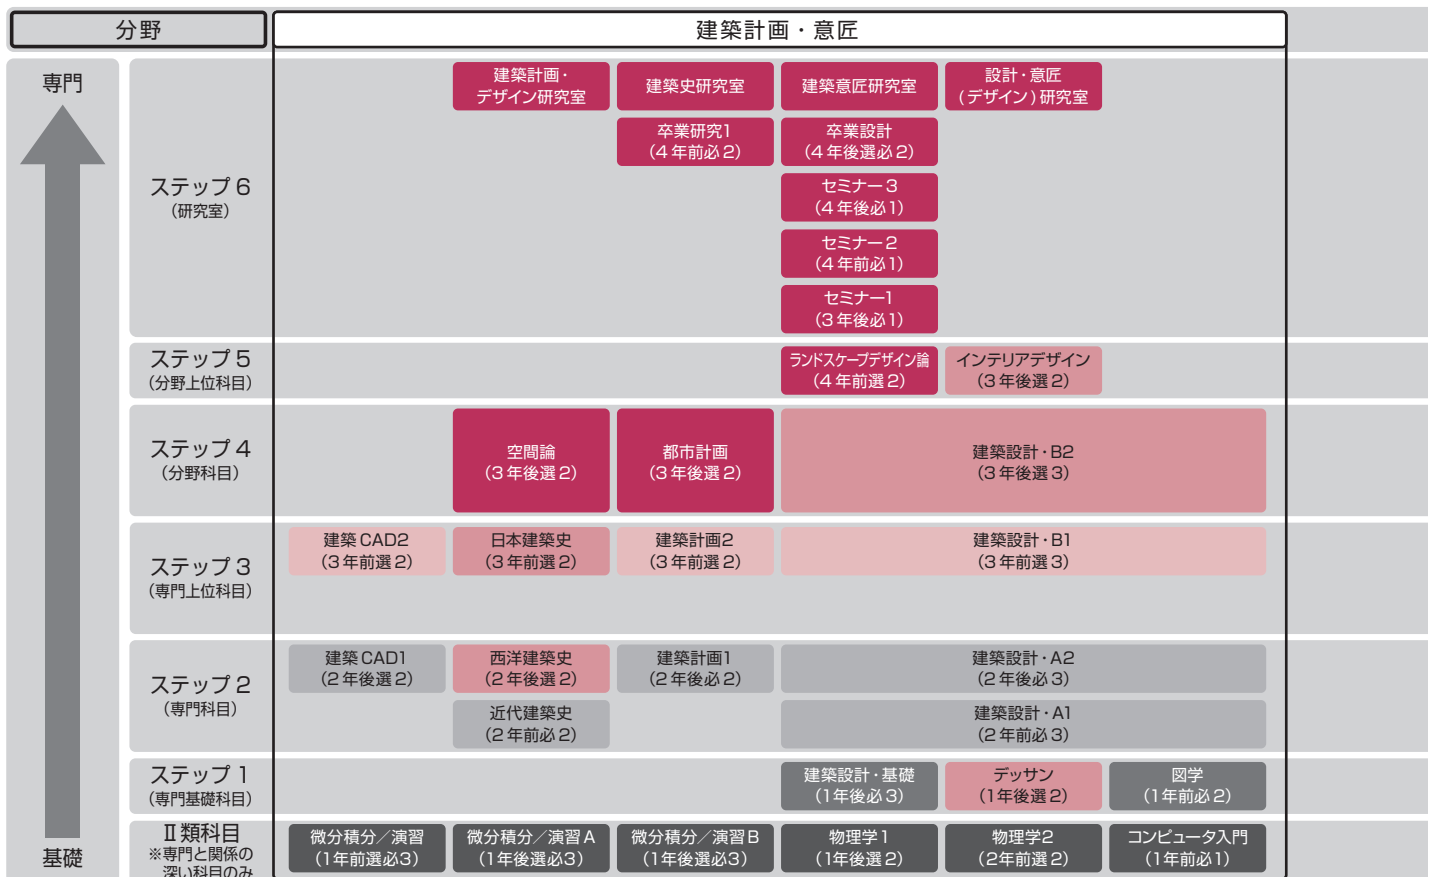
| 分野 | 建築計画・意匠 | | | | | |
|---|---|---|---|---|---|---|
| ステップ 6（研究室） | | 建築計画・デザイン研究室 | 建築史研究室 | 建築意匠研究室 | 設計・意匠（デザイン）研究室 | |
| | | | 卒業研究1（4年前必2） | 卒業設計（4年後選必2） | | |
| | | | | セミナー3（4年後必1） | | |
| | | | | セミナー2（4年前必1） | | |
| | | | | セミナー1（3年後必1） | | |
| ステップ 5（分野上位科目） | | | | ランドスケープデザイン論（4年前選2） | インテリアデザイン（3年後選2） | |
| ステップ 4（分野科目） | | 空間論（3年後選2） | 都市計画（3年後選2） | 建築設計・B2（3年後選3） | | |
| ステップ 3（専門上位科目） | 建築CAD2（3年前選2） | 日本建築史（3年前選2） | 建築計画2（3年前選2） | 建築設計・B1（3年前選3） | | |
| ステップ 2（専門科目） | 建築CAD1（2年後選2） | 西洋建築史（2年後選2） | 建築計画1（2年後必2） | 建築設計・A2（2年後必3） | | |
| | | 近代建築史（2年前必2） | | 建築設計・A1（2年前必3） | | |
| ステップ 1（専門基礎科目） | | | | 建築設計・基礎（1年後必3） | デッサン（1年後選2） | 図学（1年前必2） |
| Ⅱ類科目 ※専門と関係の深い科目のみ | 微分積分／演習（1年前選必3） | 微分積分／演習A（1年前選必3） | 微分積分／演習B（1年後選必3） | 物理学1（1年後選2） | 物理学2（2年前選2） | コンピュータ入門（1年前必1） |

専門

基礎